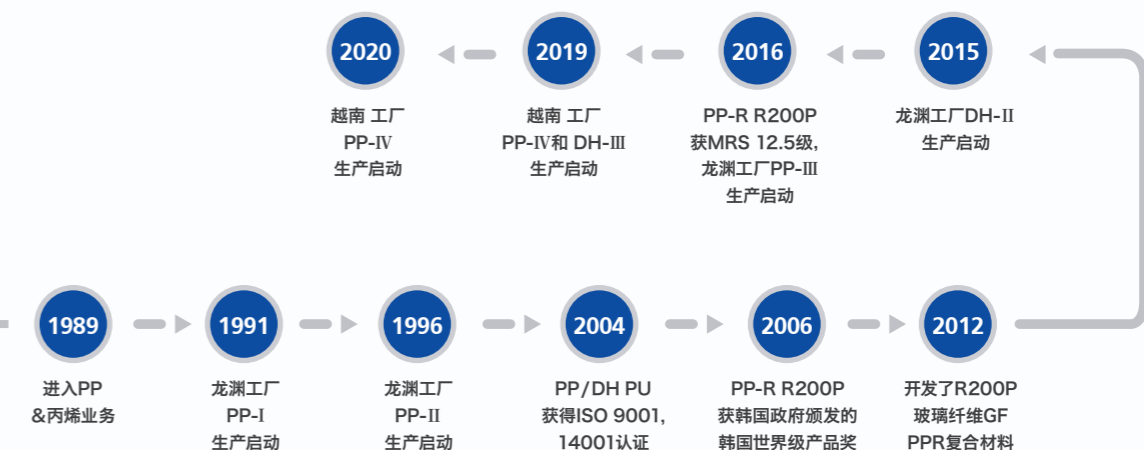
2020

越南 工厂
PP-Ⅳ
生产启动

2019

越南 工厂
PP-Ⅳ和 DH-Ⅲ
生产启动

2016

PP-R R200P
获MRS 12.5级,
龙渊工厂PP-Ⅲ
生产启动

2015

龙渊工厂DH-Ⅱ
生产启动

1989

进入PP
&丙烯业务

1991

龙渊工厂
PP-Ⅰ
生产启动

1996

龙渊工厂
PP-Ⅱ
生产启动

2004

PP/DH PU
获得ISO 9001,
14001认证

2006

PP-R R200P
获韩国政府颁发的
韩国世界级产品奖

2012

开发了R200P
玻璃纤维GF
PPR复合材料